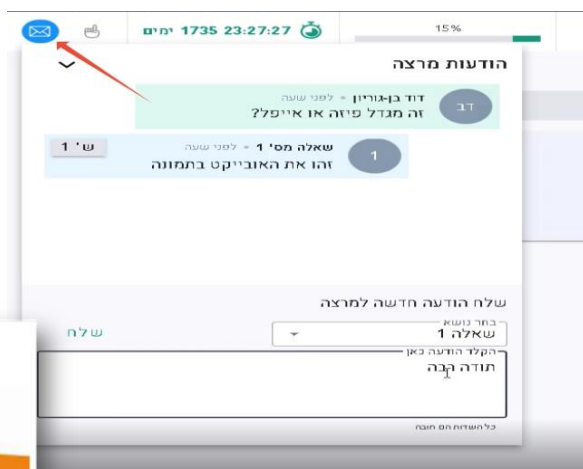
1735 23:27:27 ימים

15%

הודעות מרצה

דב

דוד בן-גוריון • לפני שעה
זה מגדל פיזה או אייפל?

1

שאלה מס' 1 • לפני שעה
זהו את האובייקט בתמונה

ש' 1

שלח הודעה חדשה למרצה

בחר נושא
שאלה 1

שלח

הקלד הודעה כאן
תודה רבה

כל השדות הם חובה